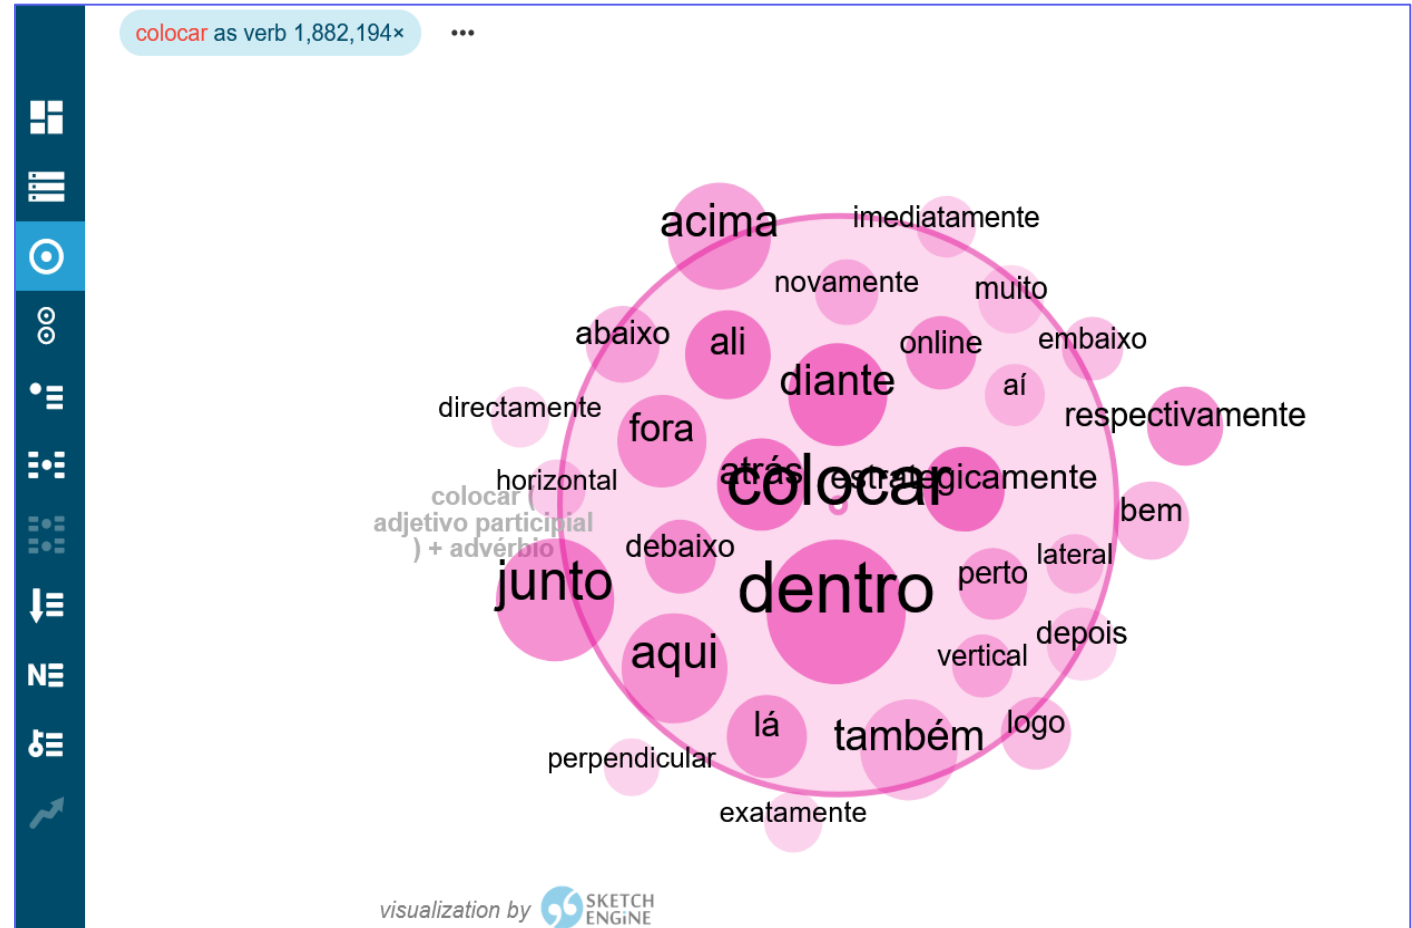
colocar as verb 1,882,194×

•••

acima

imediatamente

novamente

muito

abaixo

ali

online

embaixo

diante

aí

directamente

respectivamente

fora

horizontal

atrás

colocar

estrategicamente

colocar ( adjetivo participial ) + advérbio

bem

debaixo

lateral

junto

dentro

perto

depois

aqui

vertical

lá

também

logo

perpendicular

exatamente

visualization by SKETCH ENGINE